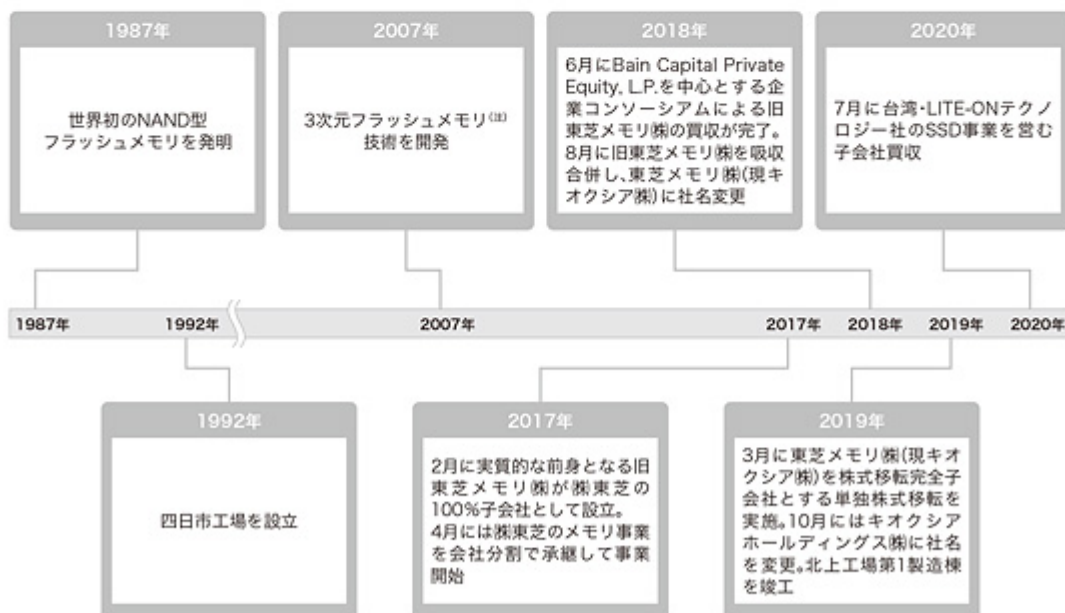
1987年

世界初のNAND型フラッシュメモリを発明

2007年

3次元フラッシュメモリ$^{(注)}$技術を開発

2018年

6月にBain Capital Private Equity, L.P.を中心とする企業コンソーシアムによる旧東芝メモリ㈱の買収が完了。8月に旧東芝メモリ㈱を吸収合併し、東芝メモリ㈱(現キオクシア㈱)に社名変更

2020年

7月に台湾・LITE-ONテクノロジー社のSSD事業を営む子会社買収

1987年 1992年 2007年 2017年 2018年 2019年 2020年

1992年

四日市工場を設立

2017年

2月に実質的な前身となる旧東芝メモリ㈱が㈱東芝の100%子会社として設立。4月には㈱東芝のメモリ事業を会社分割で承継して事業開始

2019年

3月に東芝メモリ㈱(現キオクシア㈱)を株式移転完全子会社とする単独株式移転を実施。10月にはキオクシアホールディングス㈱に社名を変更。北上工場第1製造棟を竣工